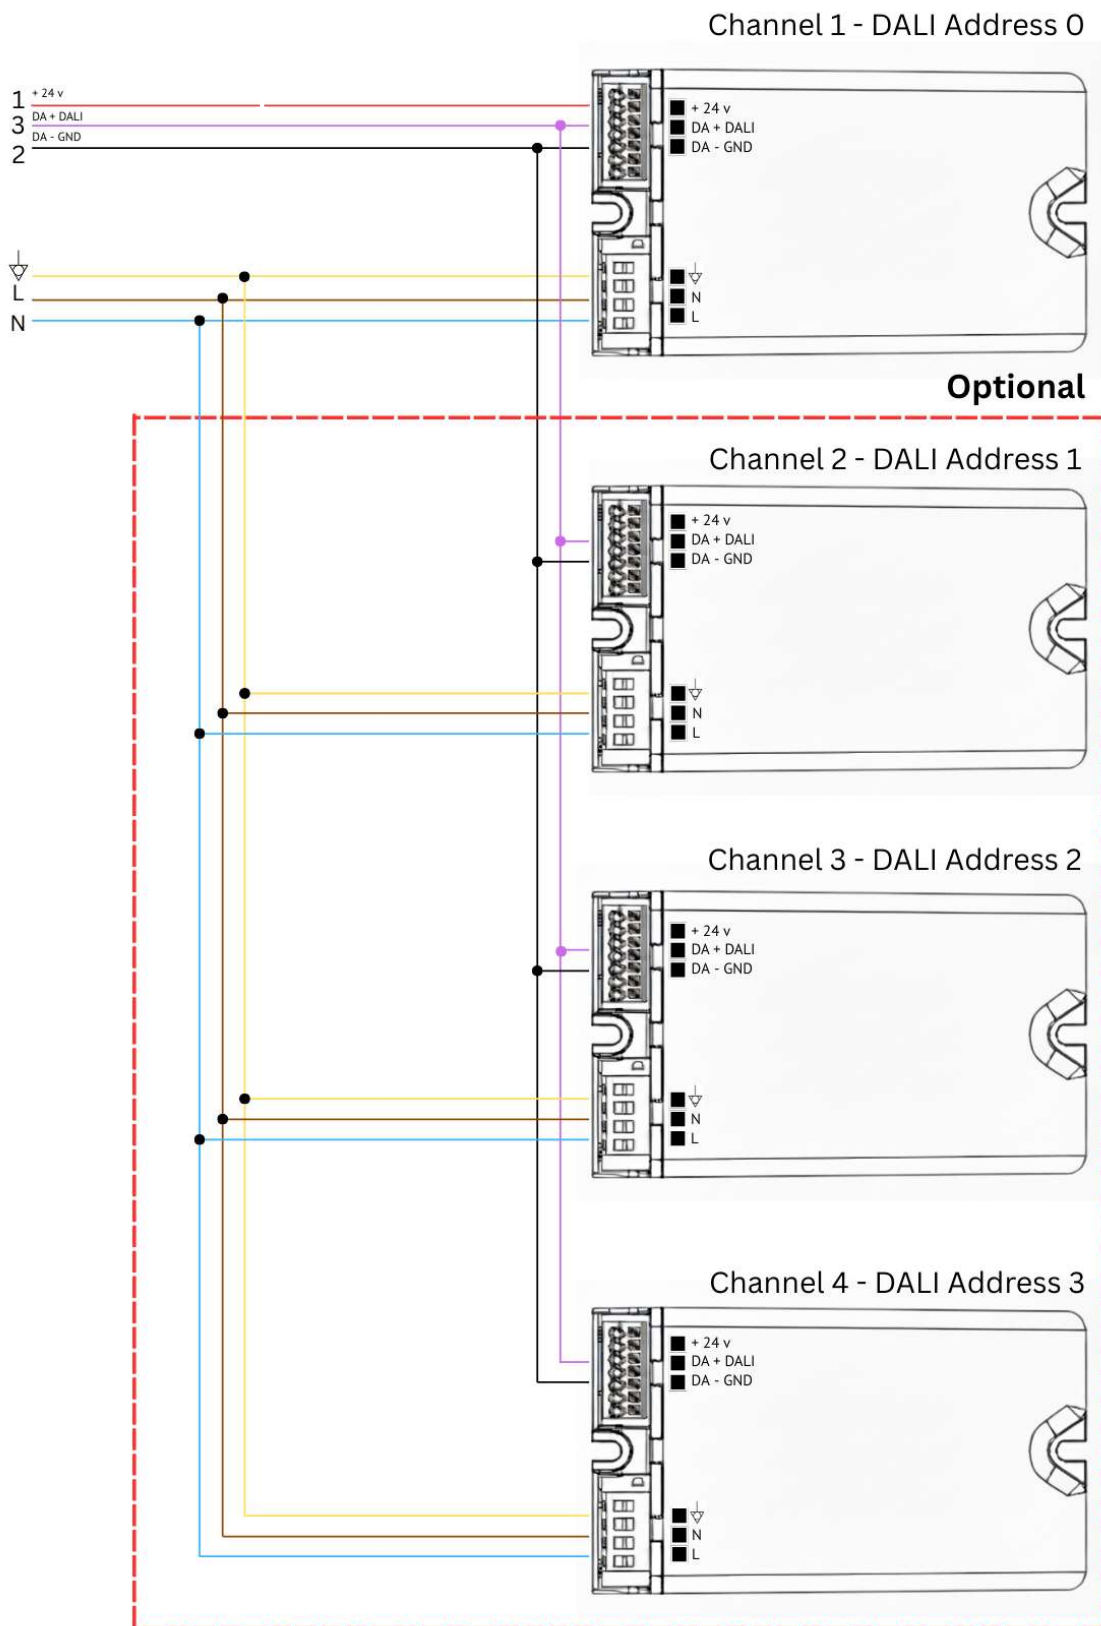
Channel 1 - DALI Address 0

1 + 24 v
3 DA + DALI
2 DA - GND

+ 24 v
DA + DALI
DA - GND

⏚
L
N

⏚
N
L

Optional

Channel 2 - DALI Address 1

+ 24 v
DA + DALI
DA - GND

⏚
N
L

Channel 3 - DALI Address 2

+ 24 v
DA + DALI
DA - GND

⏚
N
L

Channel 4 - DALI Address 3

+ 24 v
DA + DALI
DA - GND

⏚
N
L